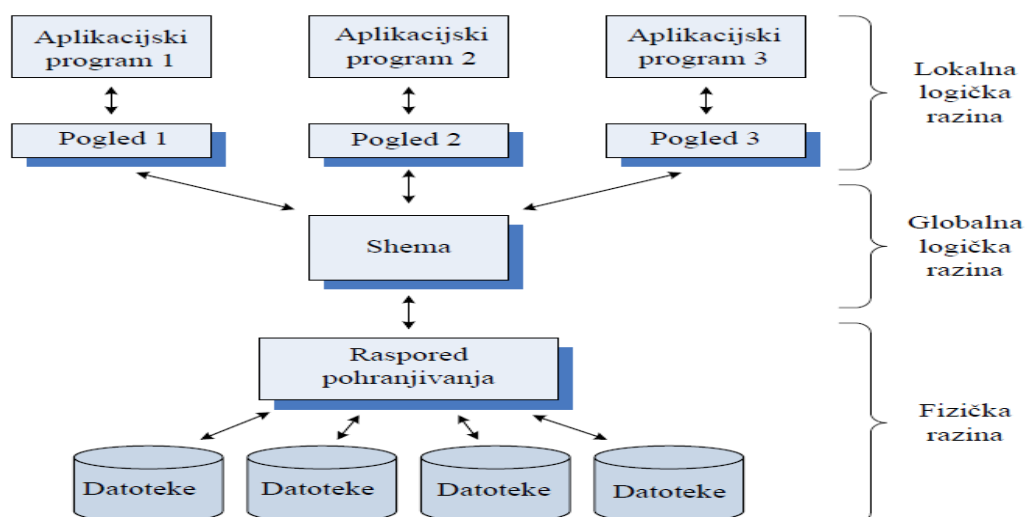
Aplikacijski program 1

Aplikacijski program 2

Aplikacijski program 3

Lokalna logička razina

Pogled 1

Pogled 2

Pogled 3

Shema

Globalna logička razina

Raspored pohranjivanja

Fizička razina

Datoteke

Datoteke

Datoteke

Datoteke